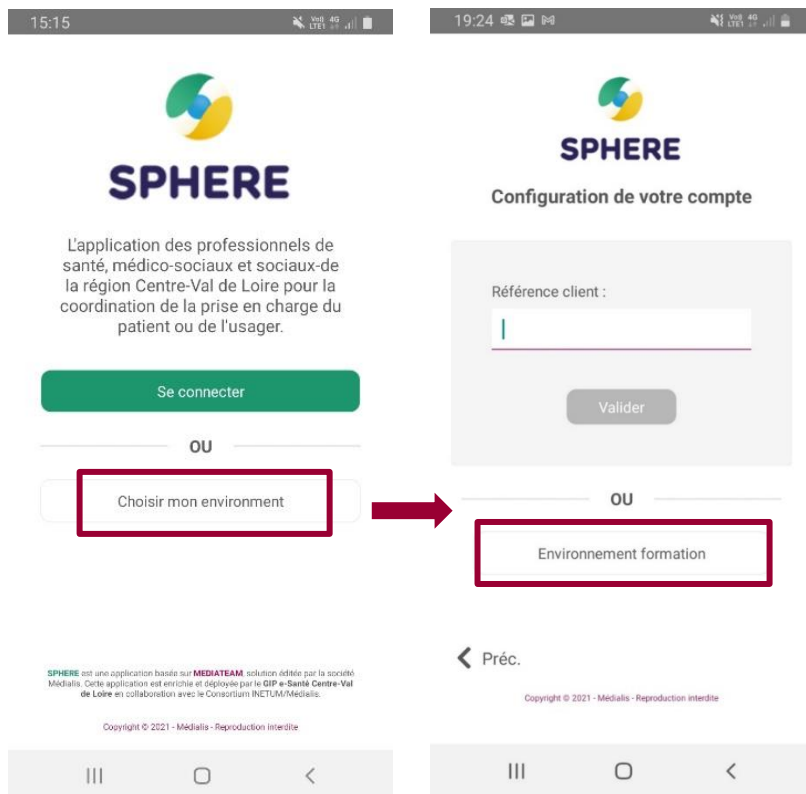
15:15

SPHERE

L'application des professionnels de santé, médico-sociaux et sociaux-de la région Centre-Val de Loire pour la coordination de la prise en charge du patient ou de l'usager.

Se connecter

OU

Choisir mon environment

SPHERE est une application basée sur MEDIATEAM, solution éditée par la société Médialis. Cette application est enrichie et déployée par le GIP e-Santé Centre-Val de Loire en collaboration avec le Consortium INETUM/Médialis.

Copyright © 2021 - Médialis - Reproduction interdite

19:24

SPHERE

Configuration de votre compte

Référence client :

Valider

OU

Environnement formation

Préc.

Copyright © 2021 - Médialis - Reproduction interdite